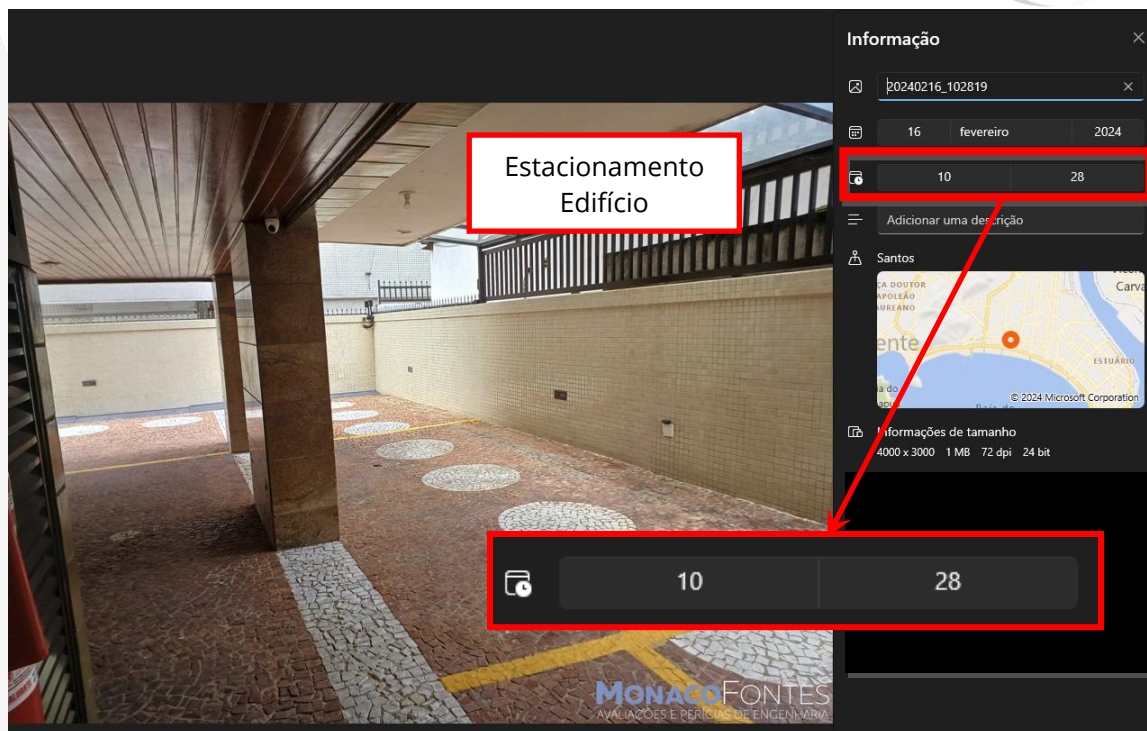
Informação

20240216_102819

16 fevereiro 2024

10 28

Adicionar uma descrição

Santos

ÇA DOUTOR
APOLEÃO
AURENO

ente

ESTUÁRIO

Carva

© 2024 Microsoft Corporation

Informações de tamanho
4000 x 3000 1 MB 72 dpi 24 bit

Estacionamento
Edifício

10 28

MONACOFONTES
AVALIAÇÕES E PERÍCIAS DE ENGENHARIA